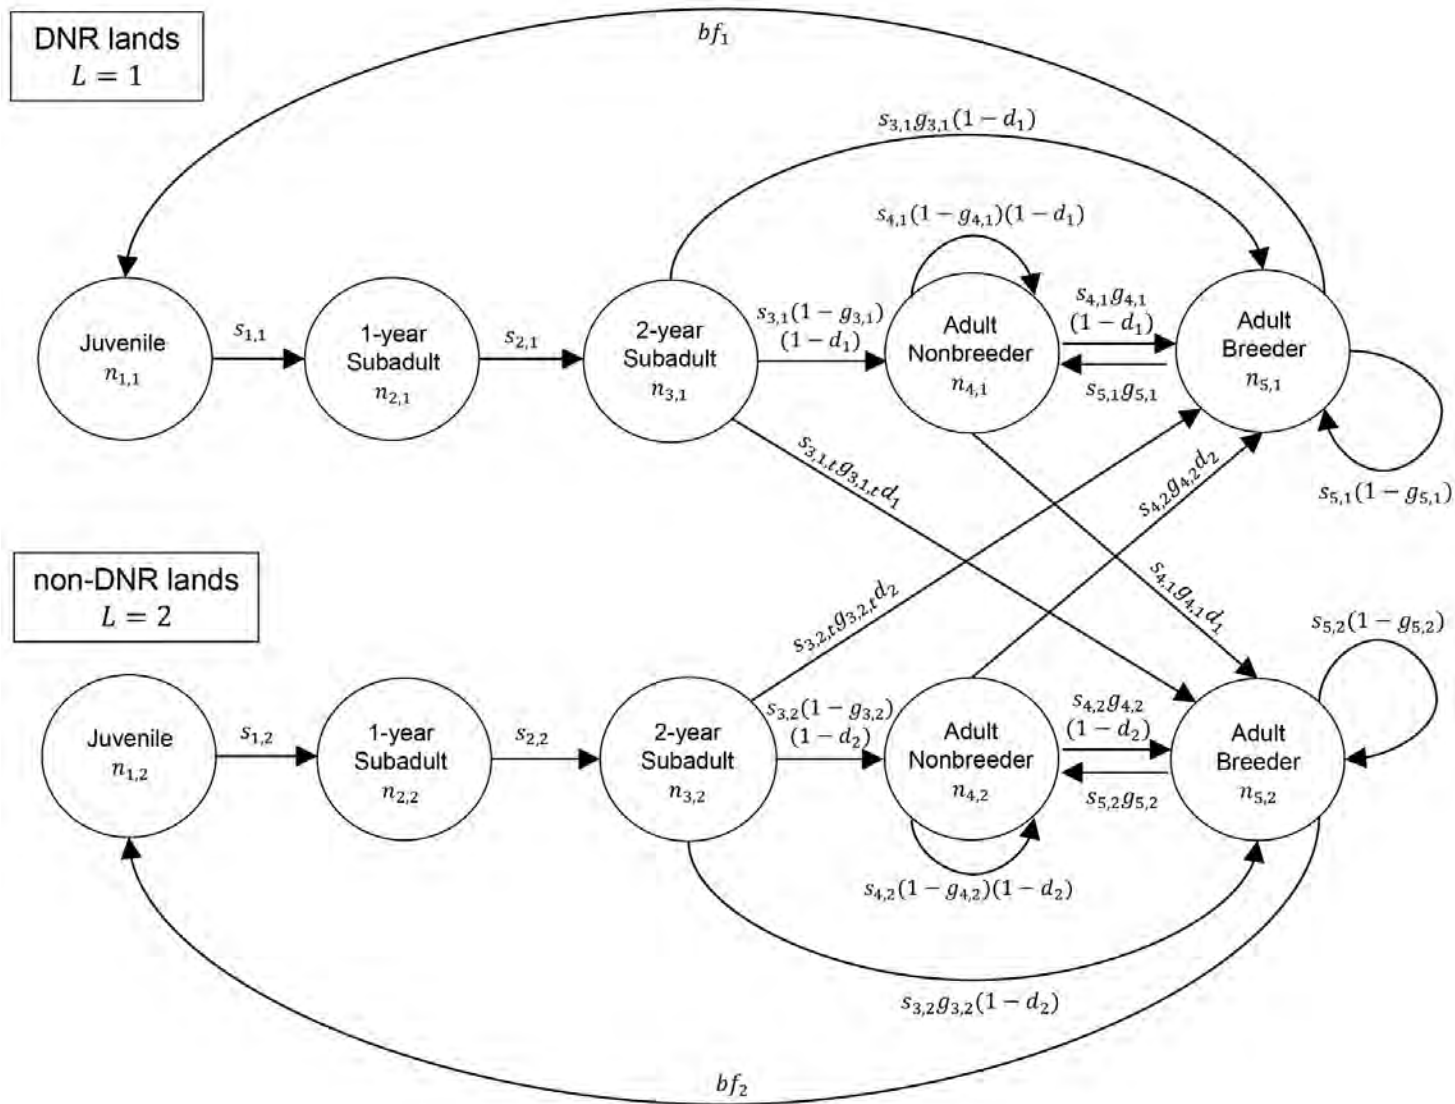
DNR lands
$L = 1$

$bf_1$

$s_{3,1}g_{3,1}(1-d_1)$

$s_{4,1}(1-g_{4,1})(1-d_1)$

Juvenile
$n_{1,1}$

$s_{1,1}$

1-year Subadult
$n_{2,1}$

$s_{2,1}$

2-year Subadult
$n_{3,1}$

$s_{3,1}(1-g_{3,1})$
$(1-d_1)$

Adult Nonbreeder
$n_{4,1}$

$s_{4,1}g_{4,1}$
$(1-d_1)$

$s_{5,1}g_{5,1}$

Adult Breeder
$n_{5,1}$

$s_{3,1,t}g_{3,1,t}d_1$

$s_{4,2}g_{4,2}d_2$

$s_{5,1}(1-g_{5,1})$

non-DNR lands
$L = 2$

$s_{3,2,t}g_{3,2,t}d_2$

$s_{4,1}g_{4,1}d_1$

$s_{5,2}(1-g_{5,2})$

Juvenile
$n_{1,2}$

$s_{1,2}$

1-year Subadult
$n_{2,2}$

$s_{2,2}$

2-year Subadult
$n_{3,2}$

$s_{3,2}(1-g_{3,2})$
$(1-d_2)$

Adult Nonbreeder
$n_{4,2}$

$s_{4,2}g_{4,2}$
$(1-d_2)$

$s_{5,2}g_{5,2}$

Adult Breeder
$n_{5,2}$

$s_{4,2}(1-g_{4,2})(1-d_2)$

$s_{3,2}g_{3,2}(1-d_2)$

$bf_2$